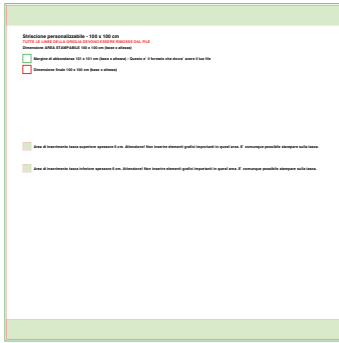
Sfelcione personalizzabile - 100 x 100 cm
TUTTE LE LINEE DELLA GRIGLIA DEVONO ESSERE RIMOSSE DAL FILE
Dimensione AREA STAMPABILE 100 x 100 cm (base x altezza)

Margine di abbondanza 101 x 101 cm (base x altezza) - Questo e' il formato che dovra' avere il tuo file

Dimensione finale 100 x 100 cm (base x altezza)

Area di inserimento tasca superiore spessore 8 cm. Attenzione! Non inserire elementi grafici importanti in quest'area. E' comunque possibile stampare sulla tasca.

Area di inserimento tasca inferiore spessore 8 cm. Attenzione! Non inserire elementi grafici importanti in quest'area. E' comunque possibile stampare sulla tasca.